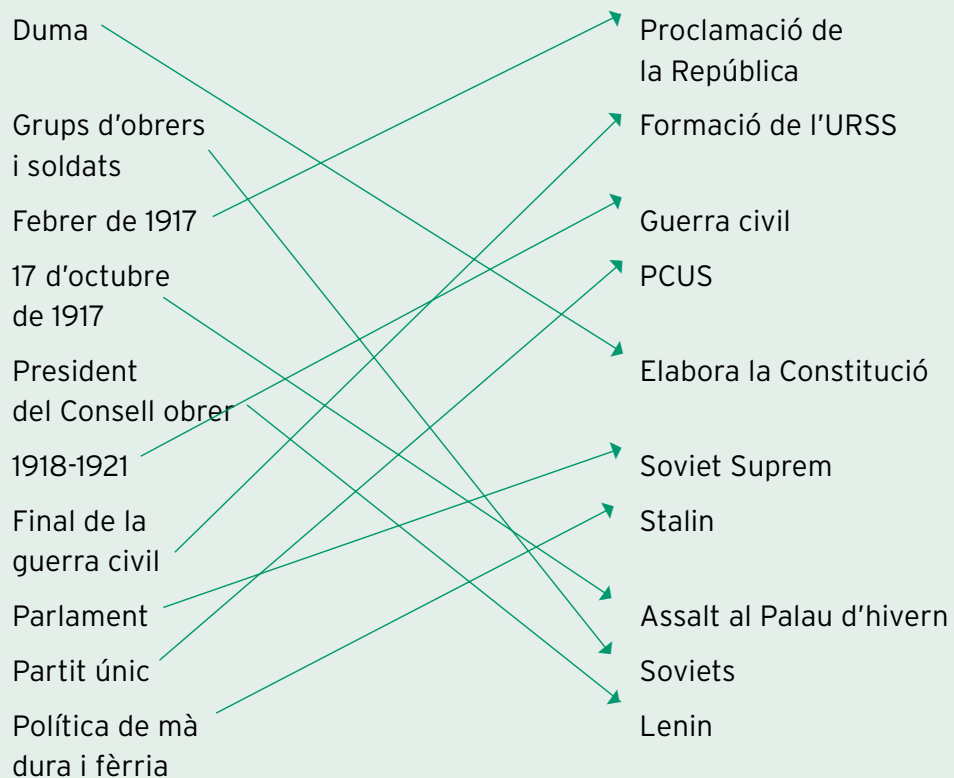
Duma

Grups d'obrers i soldats

Febrer de 1917

17 d'octubre de 1917

President del Consell obrer

1918-1921

Final de la guerra civil

Parlament

Partit únic

Política de mà dura i fèrria

Proclamació de la República

Formació de l'URSS

Guerra civil

PCUS

Elabora la Constitució

Soviet Suprem

Stalin

Assalt al Palau d'hivern

Soviets

Lenin